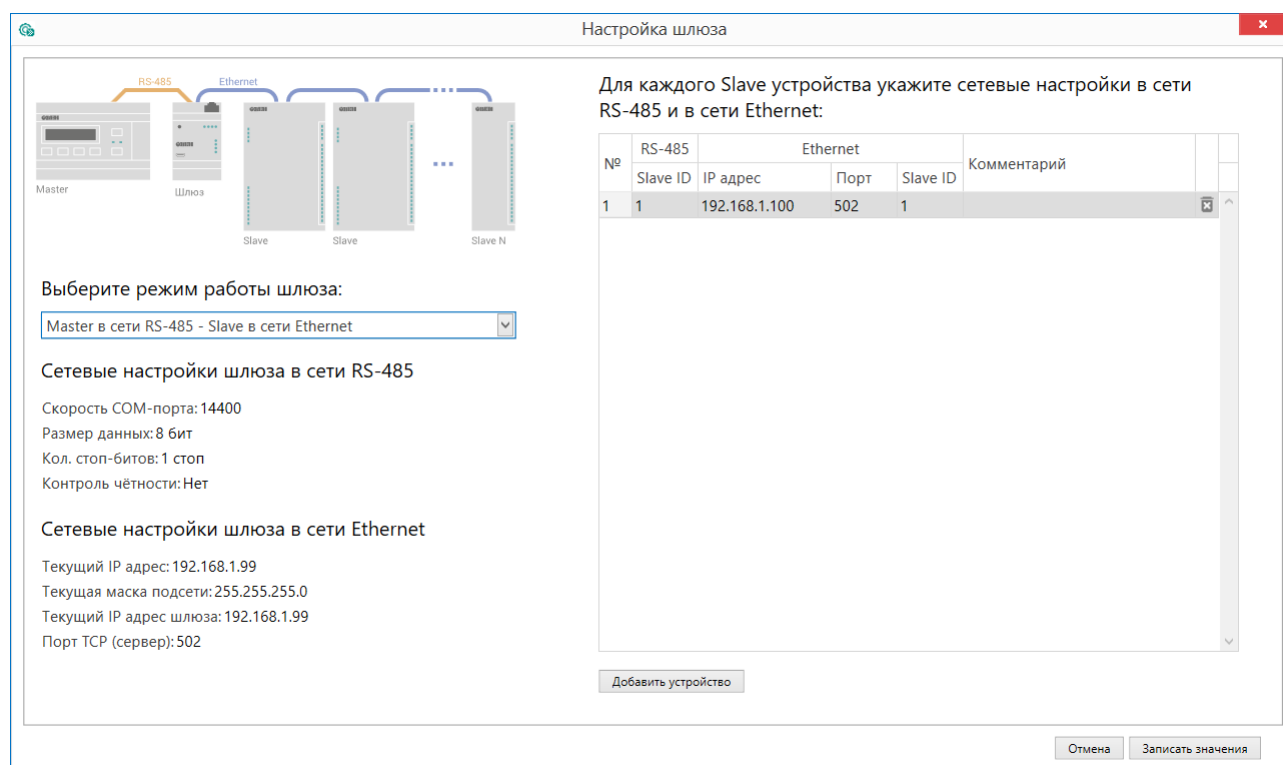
Настройка шлюза

RS-485
Ethernet
Master
Шлюз
Slave
Slave
Slave N

Выберите режим работы шлюза:

Master в сети RS-485 - Slave в сети Ethernet

Сетевые настройки шлюза в сети RS-485

Скорость COM-порта: 14400
Размер данных: 8 бит
Кол. стоп-битов: 1 стоп
Контроль чётности: Нет

Сетевые настройки шлюза в сети Ethernet

Текущий IP адрес: 192.168.1.99
Текущая маска подсети: 255.255.255.0
Текущий IP адрес шлюза: 192.168.1.99
Порт TCP (сервер): 502

Для каждого Slave устройства укажите сетевые настройки в сети RS-485 и в сети Ethernet:

| № | RS-485 | Ethernet | | | Комментарий |
|---|---|---|---|---|---|
| | Slave ID | IP адрес | Порт | Slave ID | |
| 1 | 1 | 192.168.1.100 | 502 | 1 | |

Добавить устройство

Отмена
Записать значения